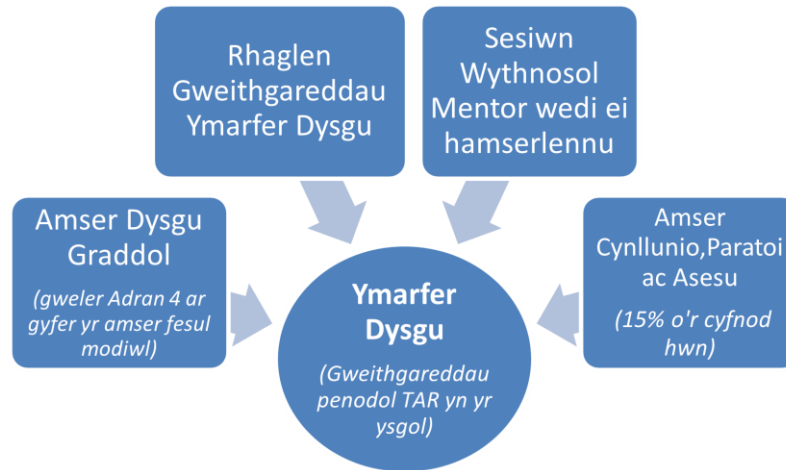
Rhaglen Gweithgareddau Ymarfer Dysgu

Sesiwn Wythnosol Mentor wedi ei hamserlennu

Amser Dysgu Graddol

(gweler Adran 4 ar gyfer yr amser fesul modiwl)

Ymarfer Dysgu

(Gweithgareddau penodol TAR yn yr ysgol)

Amser Cynllunio,Paratoi ac Asesu

(15% o'r cyfnod hwn)